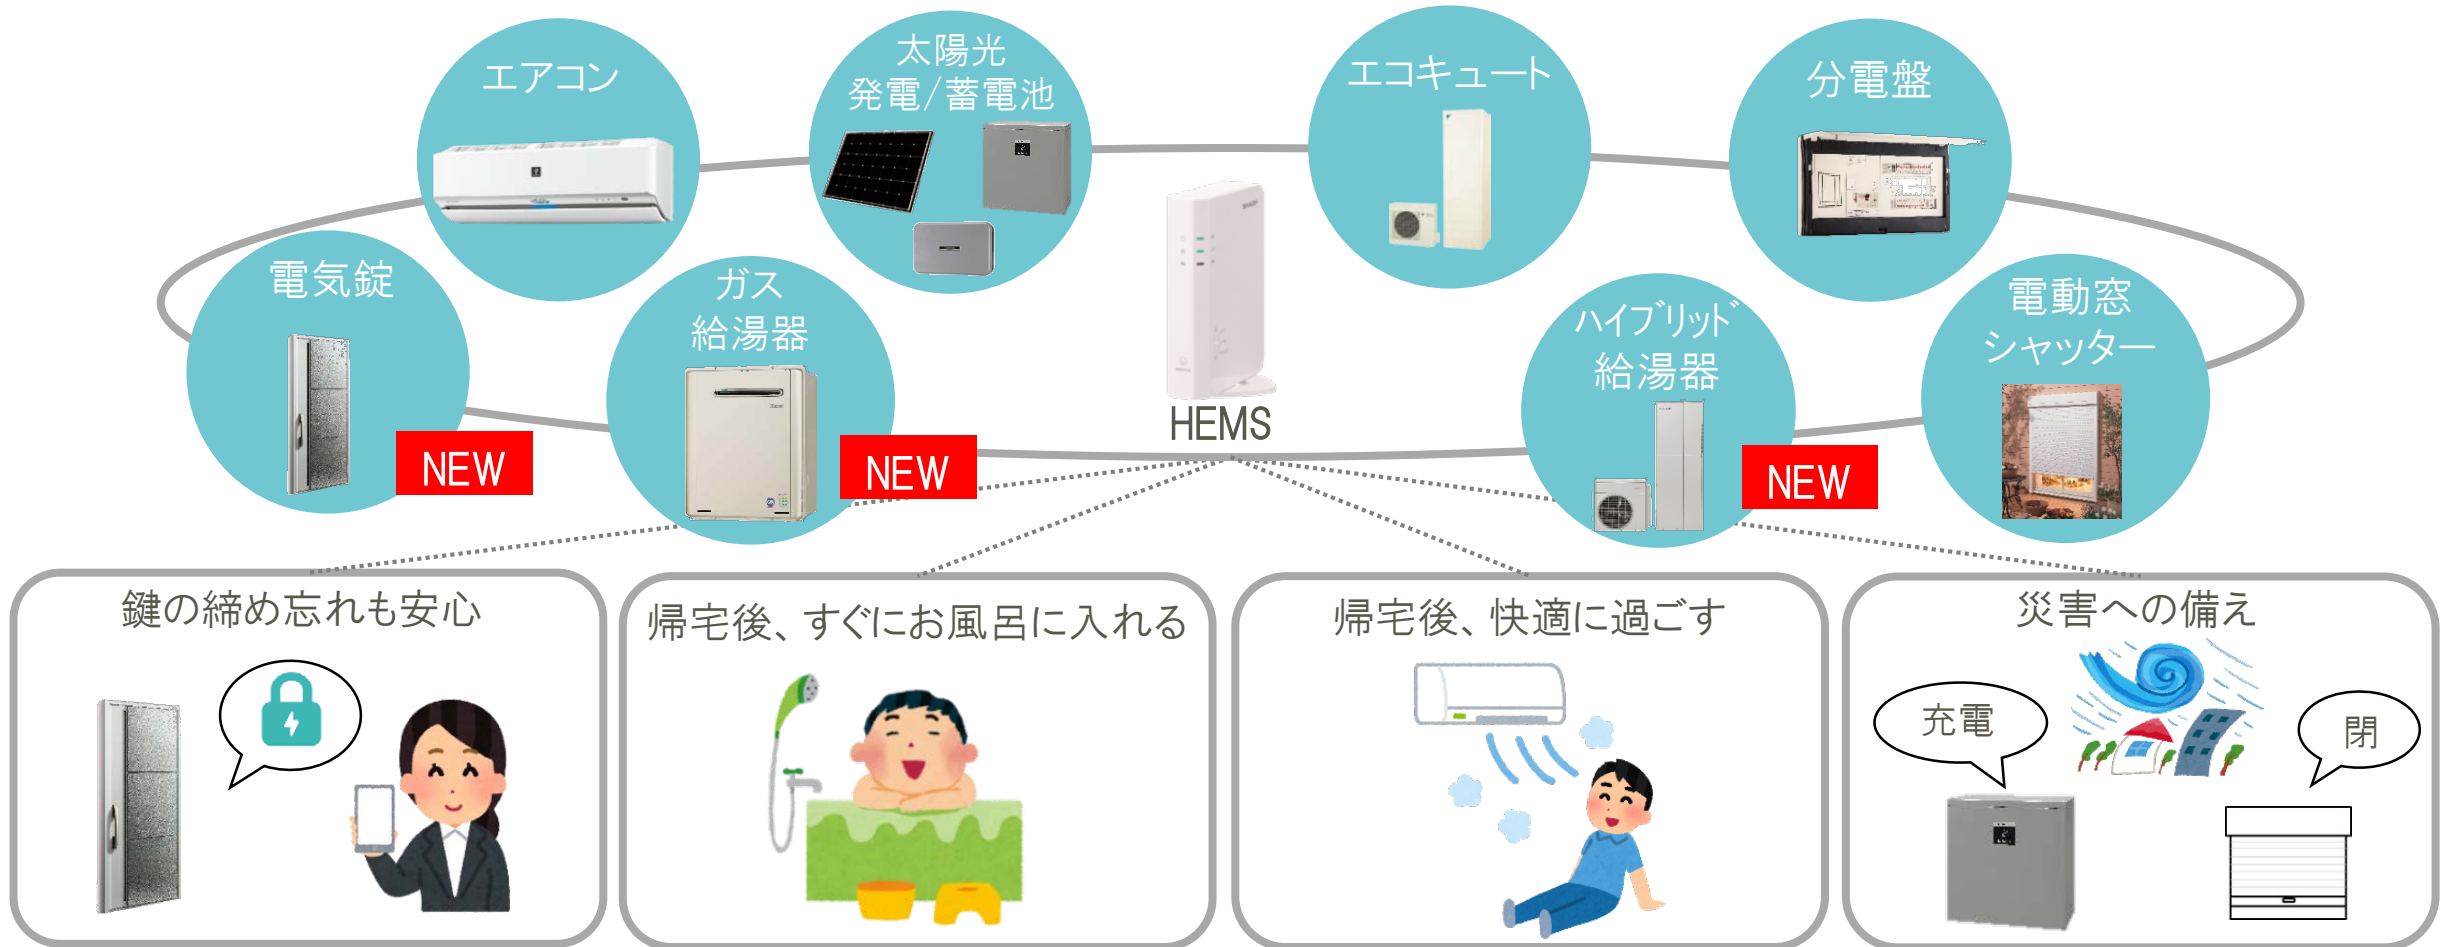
エアコン

太陽光
発電/蓄電池

エコキュート

分電盤

電気錠

NEW

ガス
給湯器

NEW

HEMS

ハイブリッド
給湯器

NEW

電動窓
シャッター

鍵の締め忘れも安心

帰宅後、すぐにお風呂に入れる

帰宅後、快適に過ごす

災害への備え

充電

閉